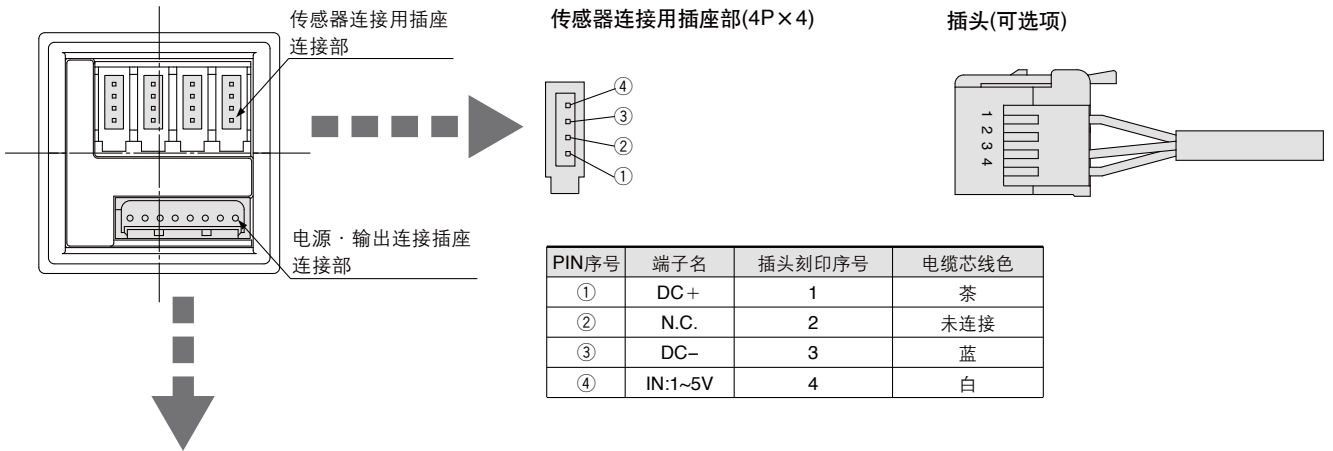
传感器连接用插座连接部

电源・输出连接插座连接部

传感器连接用插座部(4P×4)

④
③
②
①

插头(可选项)

1
2
3
4

| PIN序号 | 端子名 | 插头刻印序号 | 电缆芯线色 |
|---|---|---|---|
| ① | DC＋ | 1 | 茶 |
| ② | N.C. | 2 | 未连接 |
| ③ | DC− | 3 | 蓝 |
| ④ | IN:1~5V | 4 | 白 |